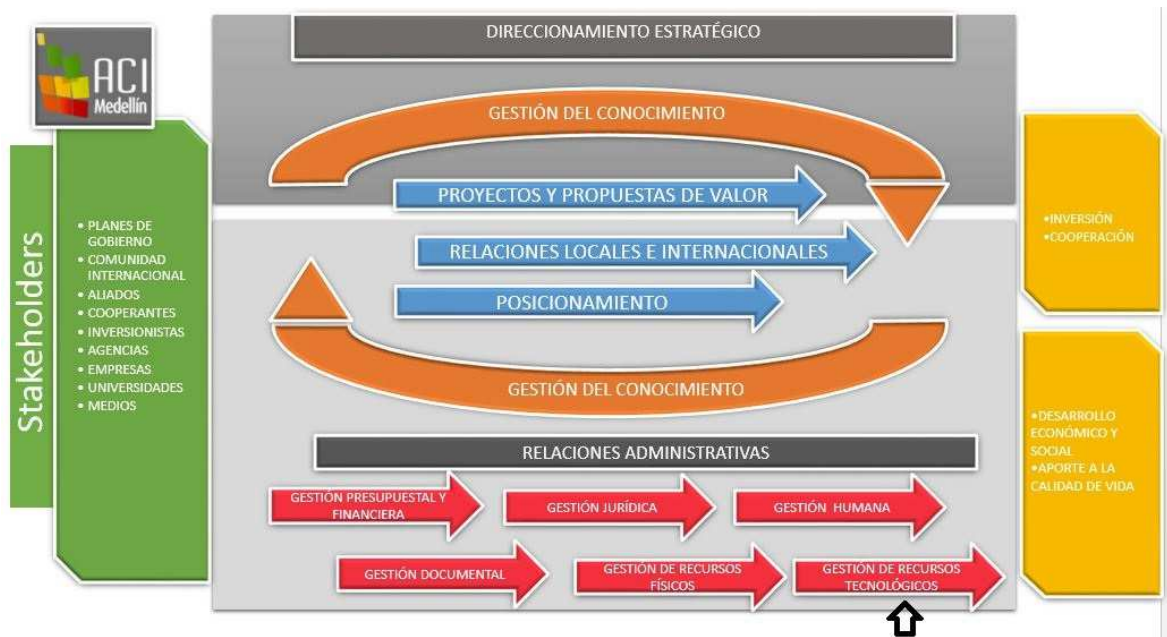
ACI
Medellín

Stakeholders

• PLANES DE GOBIERNO
• COMUNIDAD INTERNACIONAL
• ALIADOS
• COOPERANTES
• INVERSIONISTAS
• AGENCIAS
• EMPRESAS
• UNIVERSIDADES
• MEDIOS

DIRECCIONAMIENTO ESTRATÉGICO

GESTIÓN DEL CONOCIMIENTO

PROYECTOS Y PROPUESTAS DE VALOR

RELACIONES LOCALES E INTERNACIONALES

POSICIONAMIENTO

GESTIÓN DEL CONOCIMIENTO

RELACIONES ADMINISTRATIVAS

GESTIÓN PRESUPUESTAL Y FINANCIERA

GESTIÓN JURÍDICA

GESTIÓN HUMANA

GESTIÓN DOCUMENTAL

GESTIÓN DE RECURSOS FÍSICOS

GESTIÓN DE RECURSOS TECNOLÓGICOS

•INVERSIÓN
•COOPERACIÓN

•DESARROLLO ECONÓMICO Y SOCIAL
•APORTE A LA CALIDAD DE VIDA